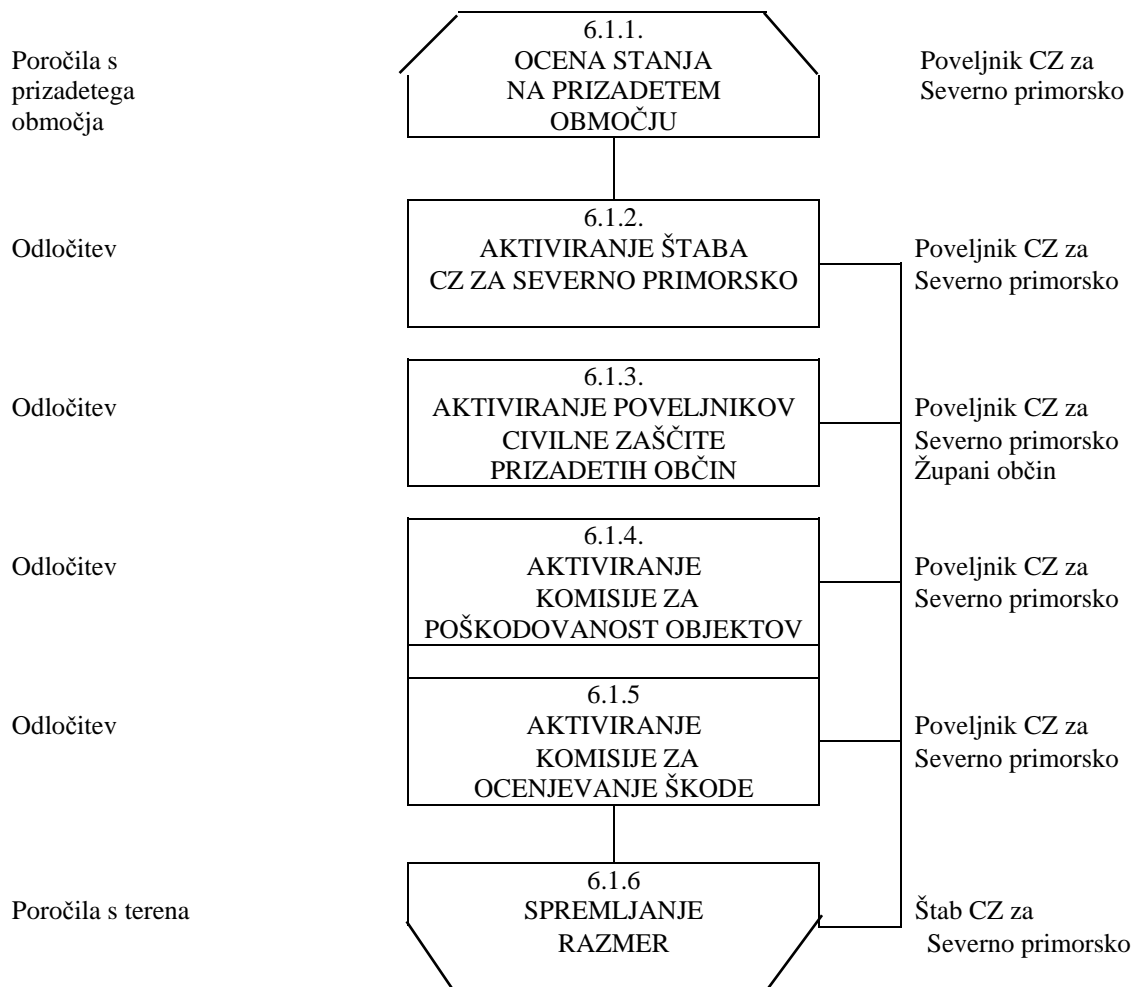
Poročila s prizadetega območja

6.1.1.
OCENA STANJA NA PRIZADETEM OBMOČJU

Poveljnik CZ za Severno primorsko

Odločitev

6.1.2.
AKTIVIRANJE ŠTABA CZ ZA SEVERNO PRIMORSKO

Poveljnik CZ za Severno primorsko

Odločitev

6.1.3.
AKTIVIRANJE POVELJNIKOV CIVILNE ZAŠČITE PRIZADETIH OBČIN

Poveljnik CZ za Severno primorsko
Župani občin

Odločitev

6.1.4.
AKTIVIRANJE KOMISIJE ZA POŠKODOVANOST OBJEKTOV

Poveljnik CZ za Severno primorsko

Odločitev

6.1.5
AKTIVIRANJE KOMISIJE ZA OCENJEVANJE ŠKODE

Poveljnik CZ za Severno primorsko

Poročila s terena

6.1.6
SPREMLJANJE RAZMER

Štab CZ za Severno primorsko